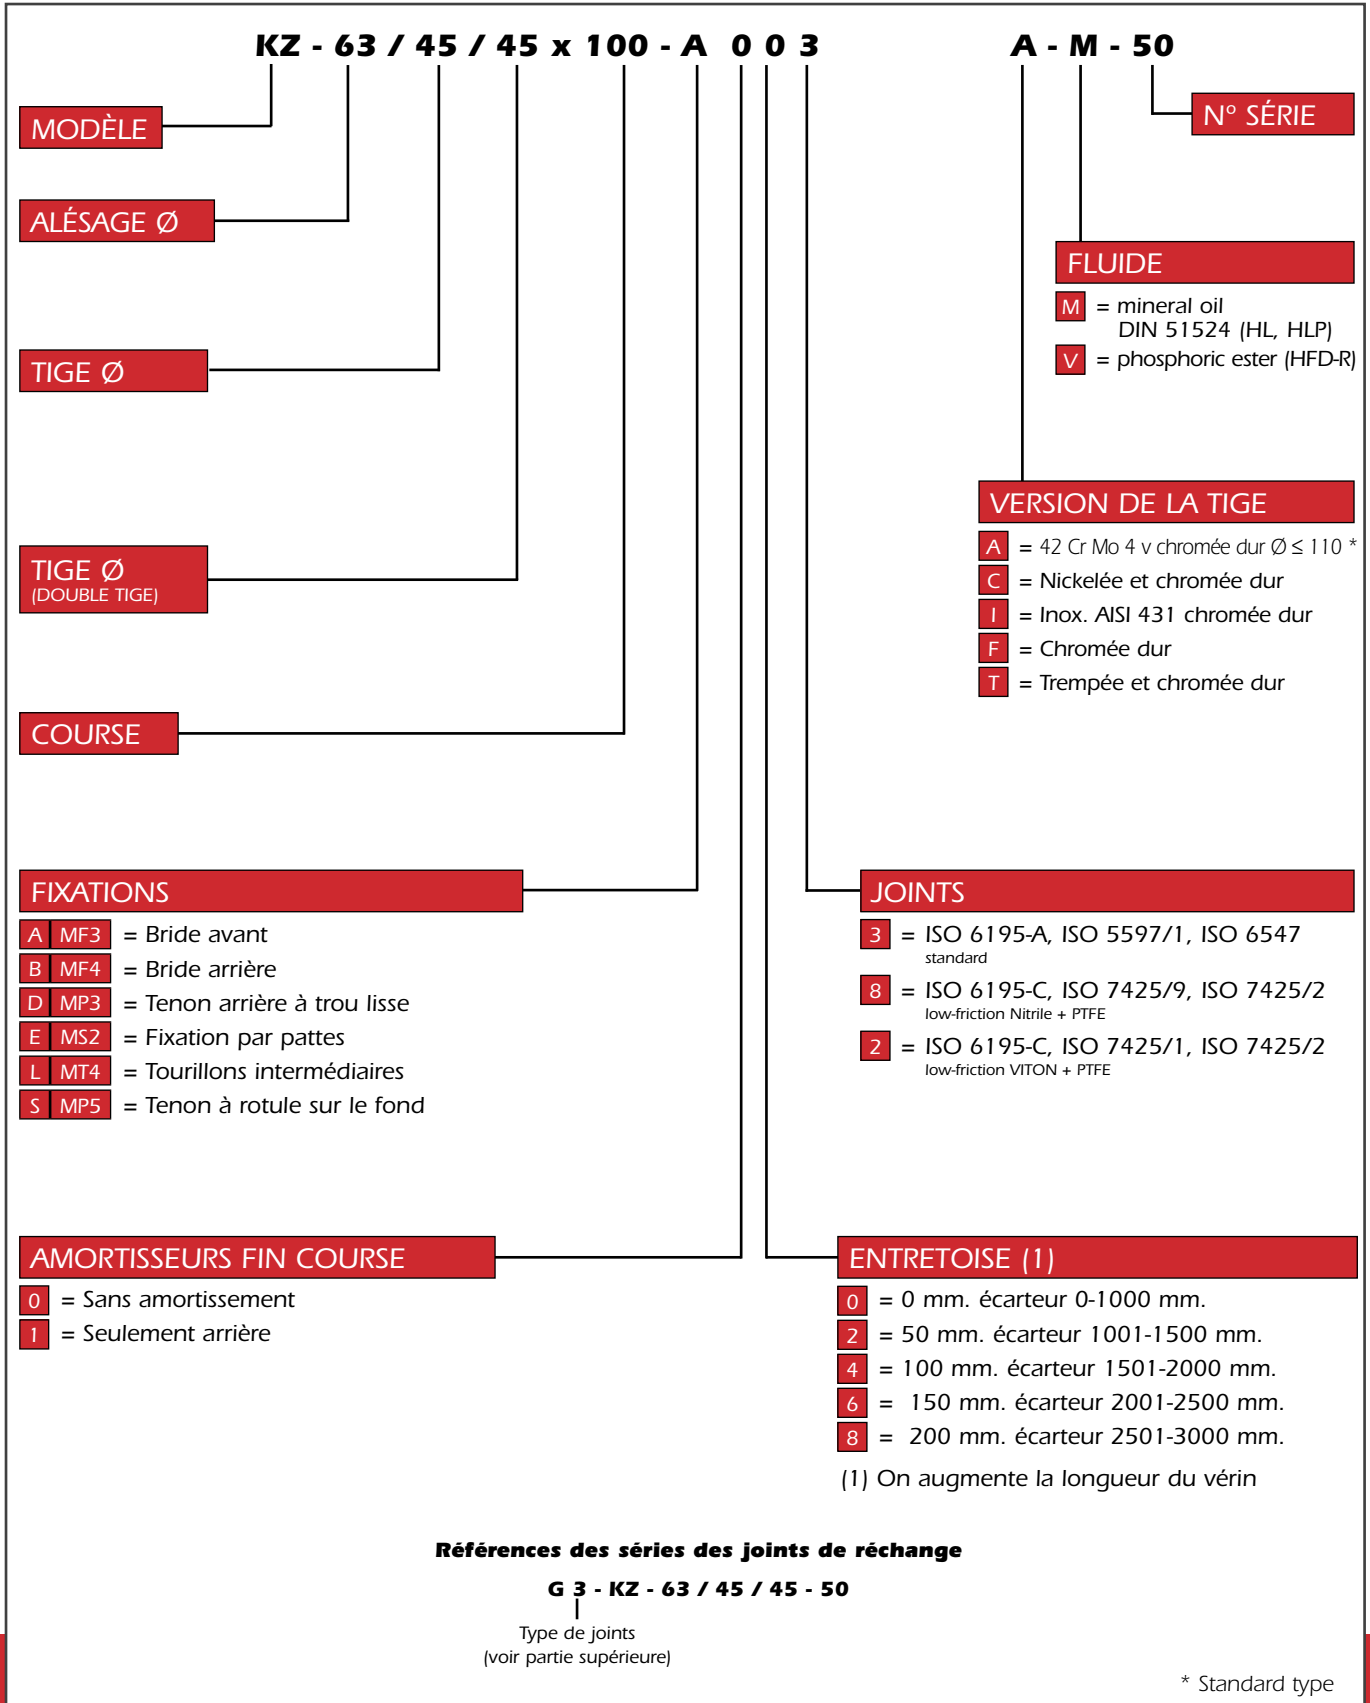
KZ - 63 / 45 / 45 x 100 - A 0 0 3 A - M - 50

MODÈLE

ALÉSAGE Ø

TIGE Ø

TIGE Ø (DOUBLE TIGE)

COURSE

N° SÉRIE

FLUIDE

M = mineral oil DIN 51524 (HL, HLP)
V = phosphoric ester (HFD-R)

VERSION DE LA TIGE

A = 42 Cr Mo 4 v chromée dur Ø ≤ 110 *
C = Nickelée et chromée dur
I = Inox. AISI 431 chromée dur
F = Chromée dur
T = Trempée et chromée dur

FIXATIONS

A MF3 = Bride avant
B MF4 = Bride arrière
D MP3 = Tenon arrière à trou lisse
E MS2 = Fixation par pattes
L MT4 = Tourillons intermédiaires
S MP5 = Tenon à rotule sur le fond

JOINTS

3 = ISO 6195-A, ISO 5597/1, ISO 6547 standard
8 = ISO 6195-C, ISO 7425/9, ISO 7425/2 low-friction Nitrile + PTFE
2 = ISO 6195-C, ISO 7425/1, ISO 7425/2 low-friction VITON + PTFE

AMORTISSEURS FIN COURSE

0 = Sans amortissement
1 = Seulement arrière

ENTRETOISE (1)

0 = 0 mm. écarteur 0-1000 mm.
2 = 50 mm. écarteur 1001-1500 mm.
4 = 100 mm. écarteur 1501-2000 mm.
6 = 150 mm. écarteur 2001-2500 mm.
8 = 200 mm. écarteur 2501-3000 mm.

(1) On augmente la longueur du vérin

Références des séries des joints de réchange

G 3 - KZ - 63 / 45 / 45 - 50

Type de joints
(voir partie supérieure)

* Standard type